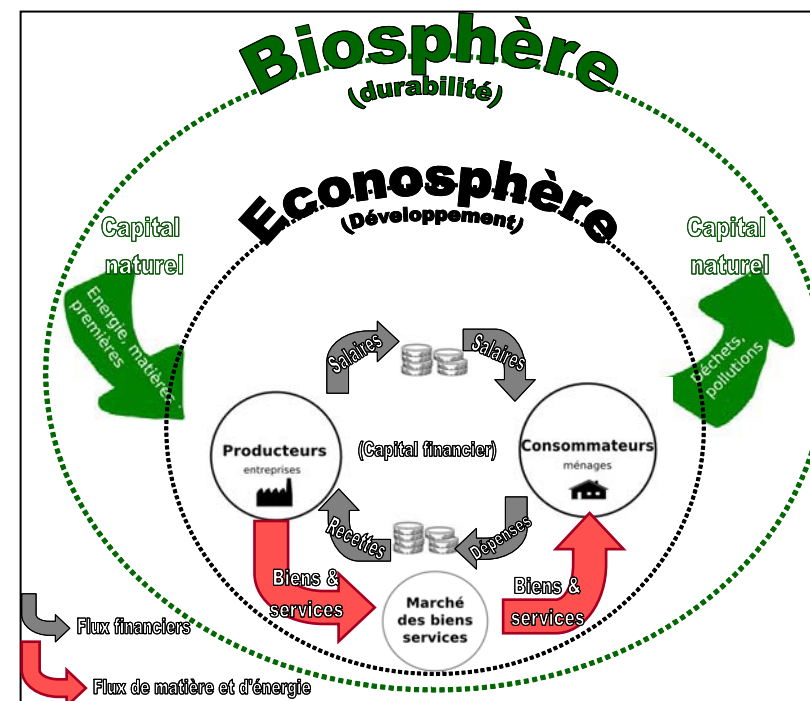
Biosphère
(durabilité)

Econosphère
(Développement)

Capital naturel

Energie, matières premières

Capital naturel

Déchets, pollutions

Salaires

Salaires

Producteurs
entreprises

(Capital financier)

Consommateurs
ménages

Recettes

Dépenses

Biens & services

Marché des biens services

Biens & services

Flux financiers

Flux de matière et d'énergie